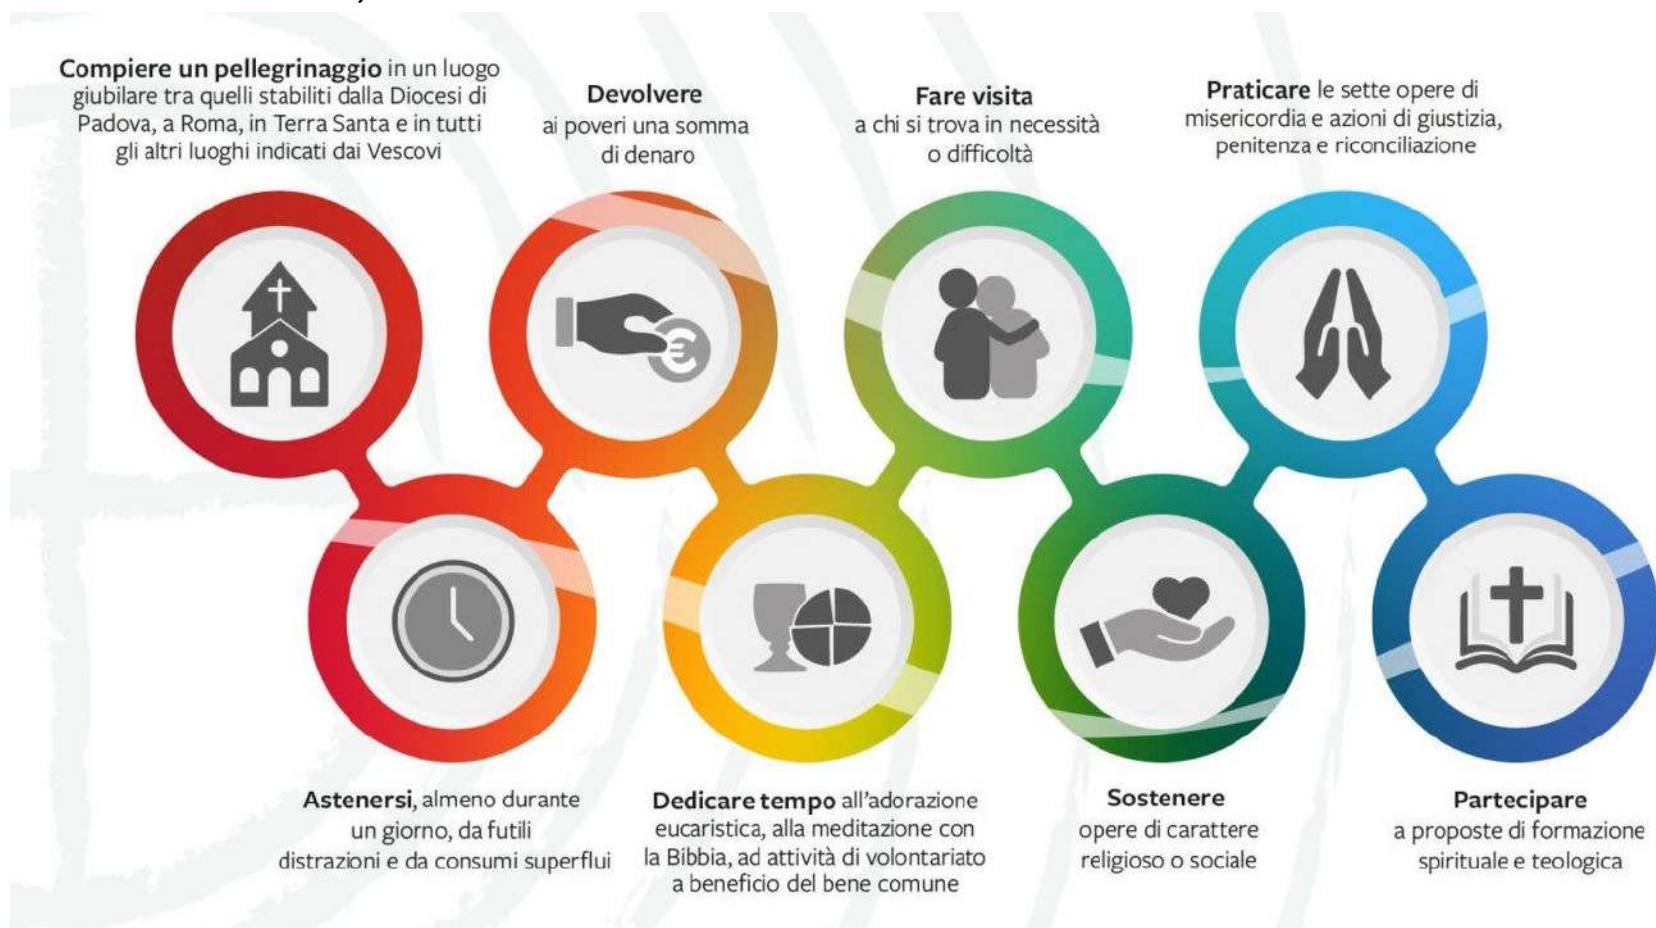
**Compiere un pellegrinaggio** in un luogo giubilare tra quelli stabiliti dalla Diocesi di Padova, a Roma, in Terra Santa e in tutti gli altri luoghi indicati dai Vescovi

**Devolvere** ai poveri una somma di denaro

**Fare visita** a chi si trova in necessità o difficoltà

**Praticare** le sette opere di misericordia e azioni di giustizia, penitenza e riconciliazione

**Astenersi**, almeno durante un giorno, da futili distrazioni e da consumi superflui

**Dedicare tempo** all'adorazione eucaristica, alla meditazione con la Bibbia, ad attività di volontariato a beneficio del bene comune

**Sostenere** opere di carattere religioso o sociale

**Partecipare** a proposte di formazione spirituale e teologica